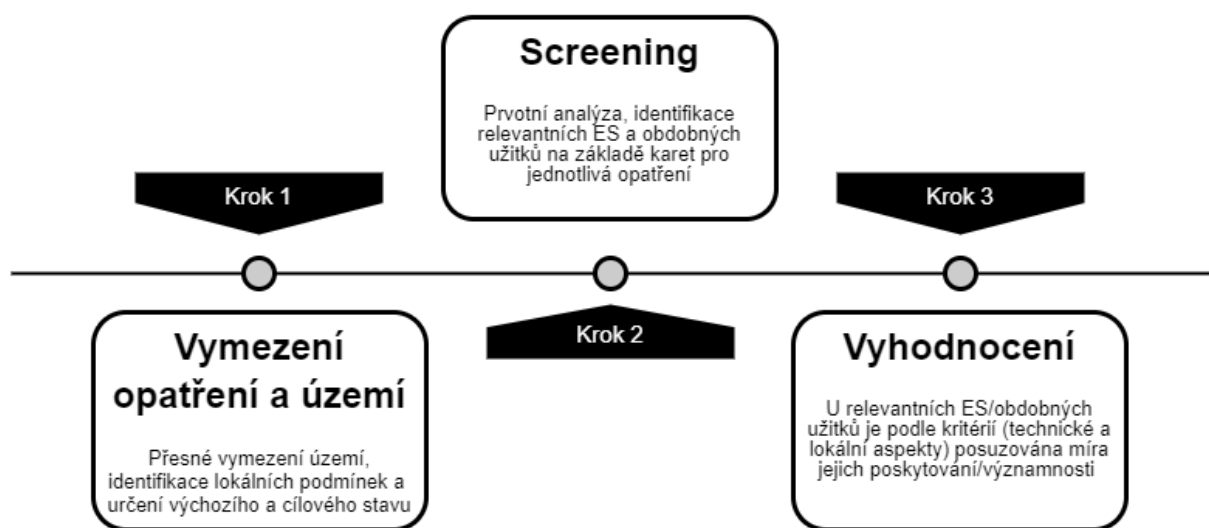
Krok 1

Vymezení opatření a území

Přesné vymezení území, identifikace lokálních podmínek a určení výchozího a cílového stavu

Screening

Prvotní analýza, identifikace relevantních ES a obdobných užitků na základě karet pro jednotlivá opatření

Krok 2

Krok 3

Vyhodnocení

U relevantních ES/obdobných užitků je podle kritérií (technické a lokální aspekty) posuzována míra jejich poskytování/významnosti